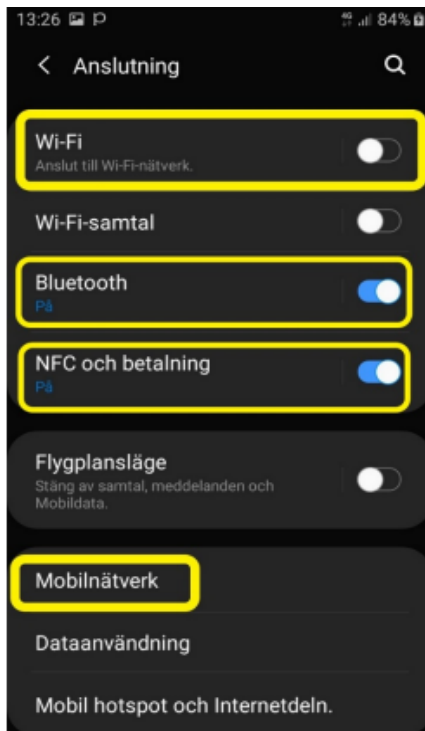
13:26 P
84%

< Anslutning

Wi-Fi
Anslut till Wi-Fi-nätverk.

Wi-Fi-samtal

Bluetooth
På

NFC och betalning
På

Flygplansläge
Stäng av samtal, meddelanden och Mobildata.

Mobilnätverk

Dataanvändning

Mobil hotspot och Internetdeln.